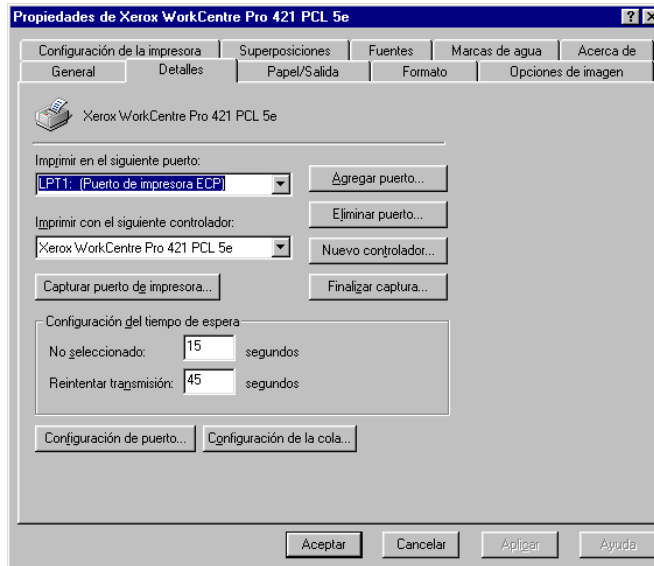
Propiedades de Xerox WorkCentre Pro 421 PCL 5e

Configuración de la impresora | Superposiciones | Fuentes | Marcas de agua | Acerca de
General | Detalles | Papel/Salida | Formato | Opciones de imagen

Xerox WorkCentre Pro 421 PCL 5e

Imprimir en el siguiente puerto:
LPT1: (Puerto de impresora ECP)
Agregar puerto...
Eliminar puerto...

Imprimir con el siguiente controlador:
Xerox WorkCentre Pro 421 PCL 5e
Nuevo controlador...

Capturar puerto de impresora...
Finalizar captura...

Configuración del tiempo de espera
No seleccionado: 15 segundos
Reintentar transmisión: 45 segundos

Configuración de puerto...
Configuración de la cola...

Aceptar
Cancelar
Aplicar
Ayuda